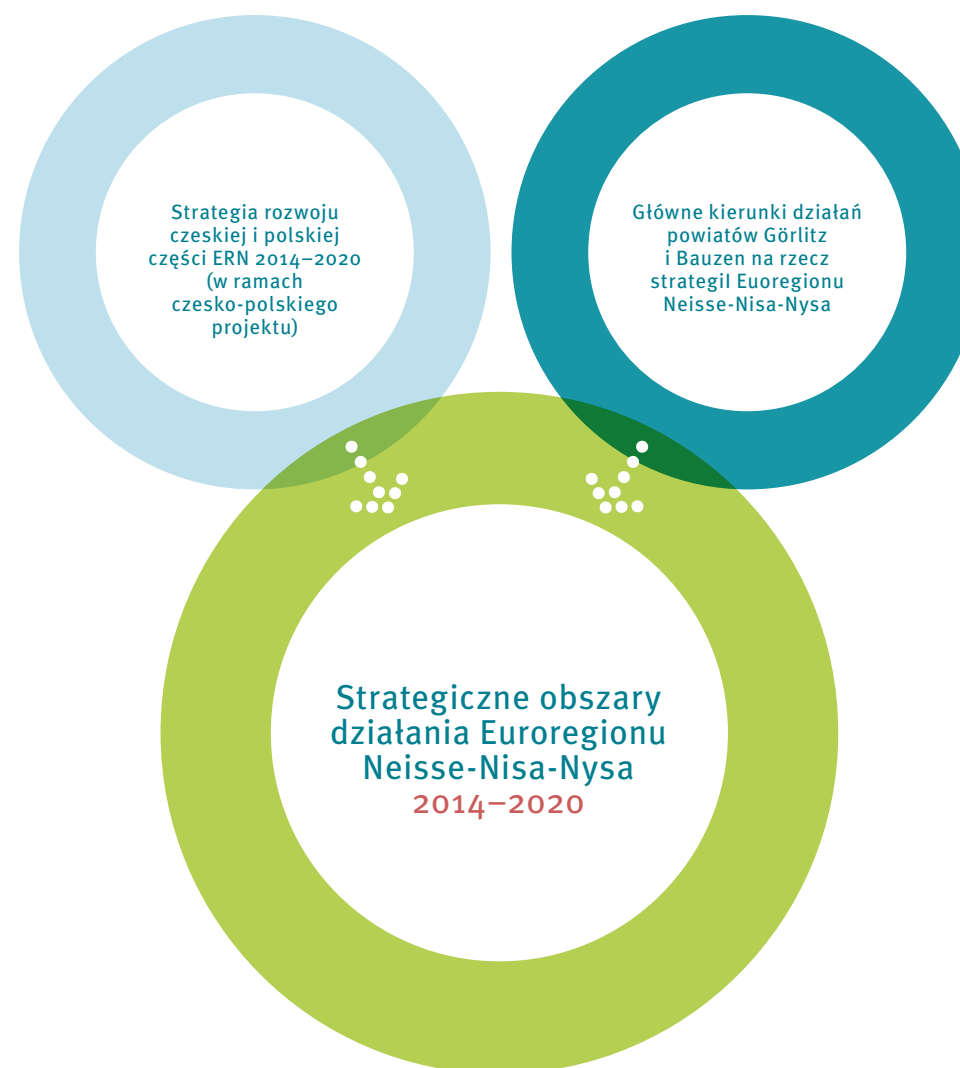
Strategia rozwoju czeskiej i polskiej części ERN 2014–2020 (w ramach czesko-polskiego projektu)

Główne kierunki działań powiatów Görlitz i Bauzen na rzecz strategil Euoregionu Neisse-Nisa-Nysa

Strategiczne obszary działania Euroregionu Neisse-Nisa-Nysa 2014–2020